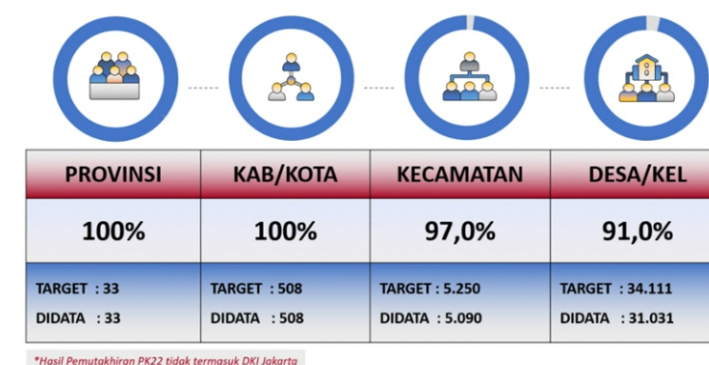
| PROVINSI | KAB/KOTA | KECAMATAN | DESA/KEL |
|---|---|---|---|
| 100% | 100% | 97,0% | 91,0% |
| TARGET : 33<br>DIDATA : 33 | TARGET : 508<br>DIDATA : 508 | TARGET : 5.250<br>DIDATA : 5.090 | TARGET : 34.111<br>DIDATA : 31.031 |

*Hasil Pemutakhiran PK22 tidak termasuk DKI Jakarta